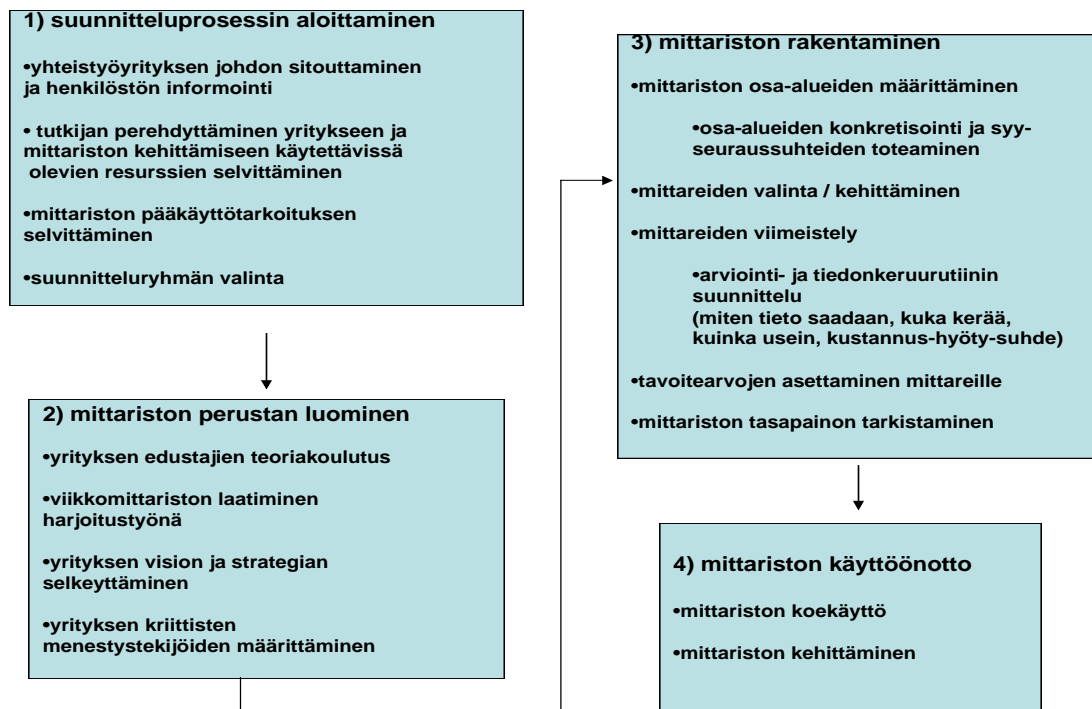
1) suunnitteluprosessin aloittaminen

•yhteistyöyrityksen johdon sitouttaminen ja henkilöstön informointi

• tutkijan perehdyttäminen yritykseen ja mittariston kehittämiseen käytettävissä olevien resurssien selvittäminen

•mittariston pääkäyttötarkoituksen selvittäminen

•suunnitteluryhmän valinta

2) mittariston perustan luominen

•yrityksen edustajien teoriakoulutus

•viikkomittariston laatiminen harjoitustyönä

•yrityksen vision ja strategian selkeyttäminen

•yrityksen kriittisten menestystekijöiden määrittäminen

3) mittariston rakentaminen

•mittariston osa-alueiden määrittäminen

•osa-alueiden konkretisointi ja syy-seuraussuhteiden toteaminen

•mittareiden valinta / kehittäminen

•mittareiden viimeistely

•arviointi- ja tiedonkeruurutiinin suunnittelu
(miten tieto saadaan, kuka kerää, kuinka usein, kustannus-hyöty-suhde)

•tavoitearvojen asettaminen mittareille

•mittariston tasapainon tarkistaminen

4) mittariston käyttöönotto

•mittariston koekäyttö

•mittariston kehittäminen